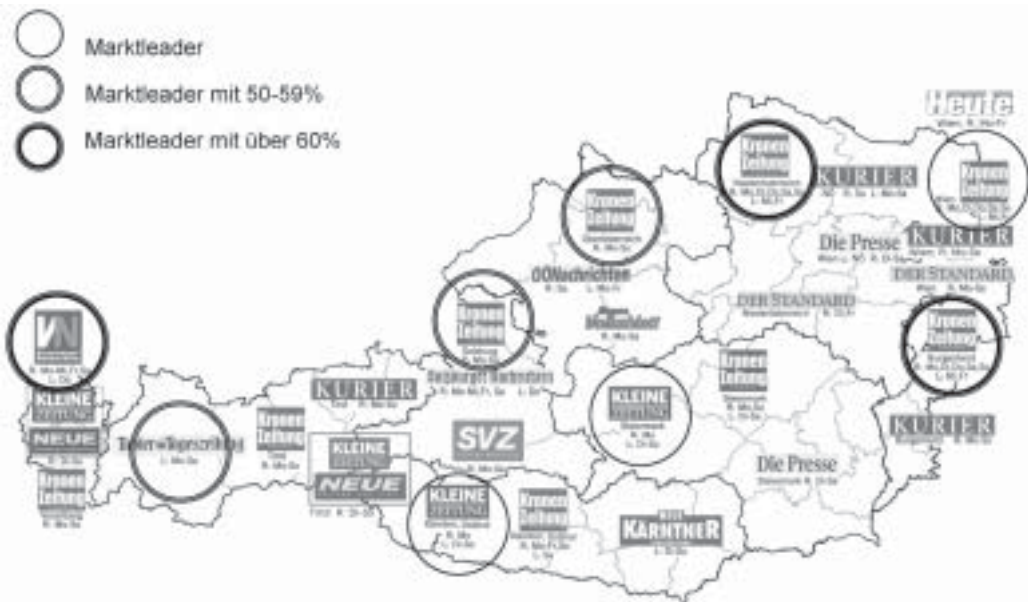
Marktleader
Marktleader mit 50-59%
Marktleader mit über 60%

Heute
Wien, R: Mo-Fr

Kronen Zeitung
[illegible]
R: Mo,Di,Do,Sa; L: Mi,Fr

KURIER
NÖ, R: Sa, L: Mo-Fr

Kronen Zeitung
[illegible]

Kronen Zeitung
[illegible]
R: Mo-Sa

Die Presse
Wien

KURIER
Wien

DER STANDARD
Wien

OÖNachrichten
R: Sa, L: Mo-Fr

Kronen Zeitung
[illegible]

Volksblatt
R: Mo-Sa

DER STANDARD
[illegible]

Kronen Zeitung
Burgenland
R: Mo,Di,Do,Sa; L: Mi,Fr

VN
R: Mo-Mi,Fr,Sa; L: Do

KLEINE ZEITUNG

NEUE
R: Di-Sa

Kronen Zeitung
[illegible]

Tiroler Tageszeitung
L: Mo-Sa

Kronen Zeitung
Tirol
R: Mo-Sa

KURIER
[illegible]

Salzburger Nachrichten
R: Mo-Mi,Fr; L: Do

KLEINE ZEITUNG

NEUE

SVZ

KLEINE ZEITUNG
Kärnten
R: Mo; L: Di-Sa

Kronen Zeitung
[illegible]

NEUE KÄRNTNER
L: Di-Sa

KLEINE ZEITUNG
Steiermark
R: Mo; L: Di-Sa

Kronen Zeitung
Steiermark
R: Mo; L: Di-Sa

Die Presse
Steiermark

KURIER
Burgenland, R: Mo-Sa